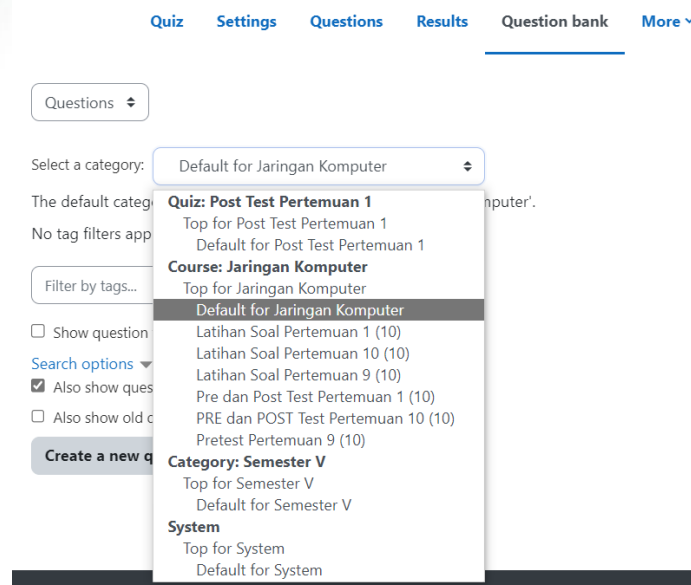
Quiz Settings Questions Results Question bank More

Questions

Select a category: Default for Jaringan Komputer

The default categ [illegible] mputer'.

No tag filters app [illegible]

Filter by tags...

Show question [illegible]

Search options

Also show ques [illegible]

Also show old c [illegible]

Create a new q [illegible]

Quiz: Post Test Pertemuan 1
Top for Post Test Pertemuan 1
Default for Post Test Pertemuan 1
Course: Jaringan Komputer
Top for Jaringan Komputer
Default for Jaringan Komputer
Latihan Soal Pertemuan 1 (10)
Latihan Soal Pertemuan 10 (10)
Latihan Soal Pertemuan 9 (10)
Pre dan Post Test Pertemuan 1 (10)
PRE dan POST Test Pertemuan 10 (10)
Pretest Pertemuan 9 (10)
Category: Semester V
Top for Semester V
Default for Semester V
System
Top for System
Default for System